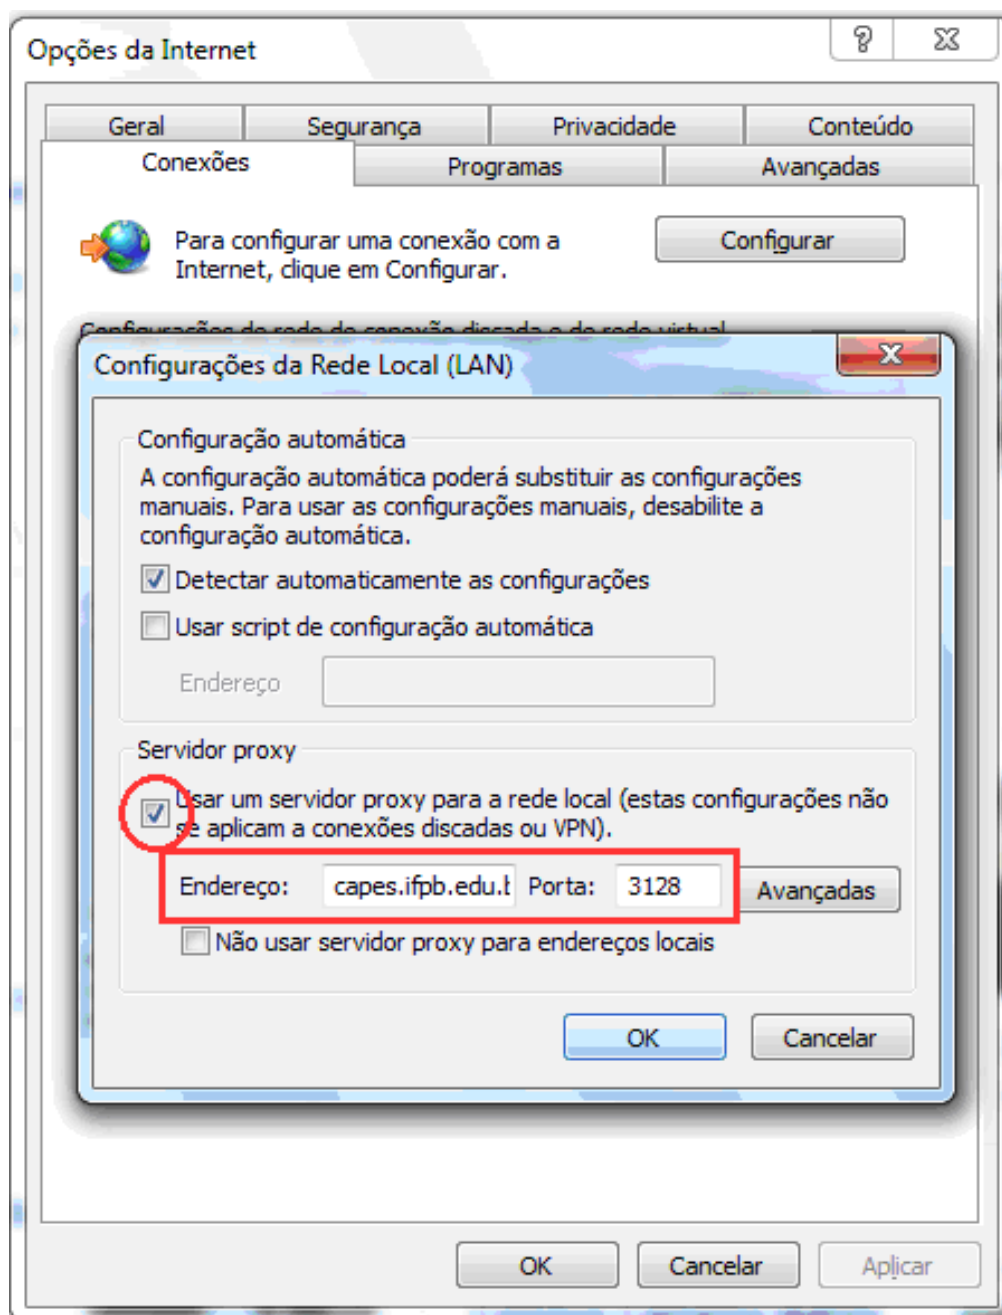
Opções da Internet

?

Geral
Segurança
Privacidade
Conteúdo
Conexões
Programas
Avançadas

Para configurar uma conexão com a Internet, clique em Configurar.

Configurar

Configurações da Rede Local (LAN)

Configuração automática
A configuração automática poderá substituir as configurações manuais. Para usar as configurações manuais, desabilite a configuração automática.

Detectar automaticamente as configurações
Usar script de configuração automática
Endereço

Servidor proxy
Usar um servidor proxy para a rede local (estas configurações não se aplicam a conexões discadas ou VPN).

Endereço: capes.ifpb.edu.b Porta: 3128 Avançadas

Não usar servidor proxy para endereços locais

OK
Cancelar

OK
Cancelar
Aplicar